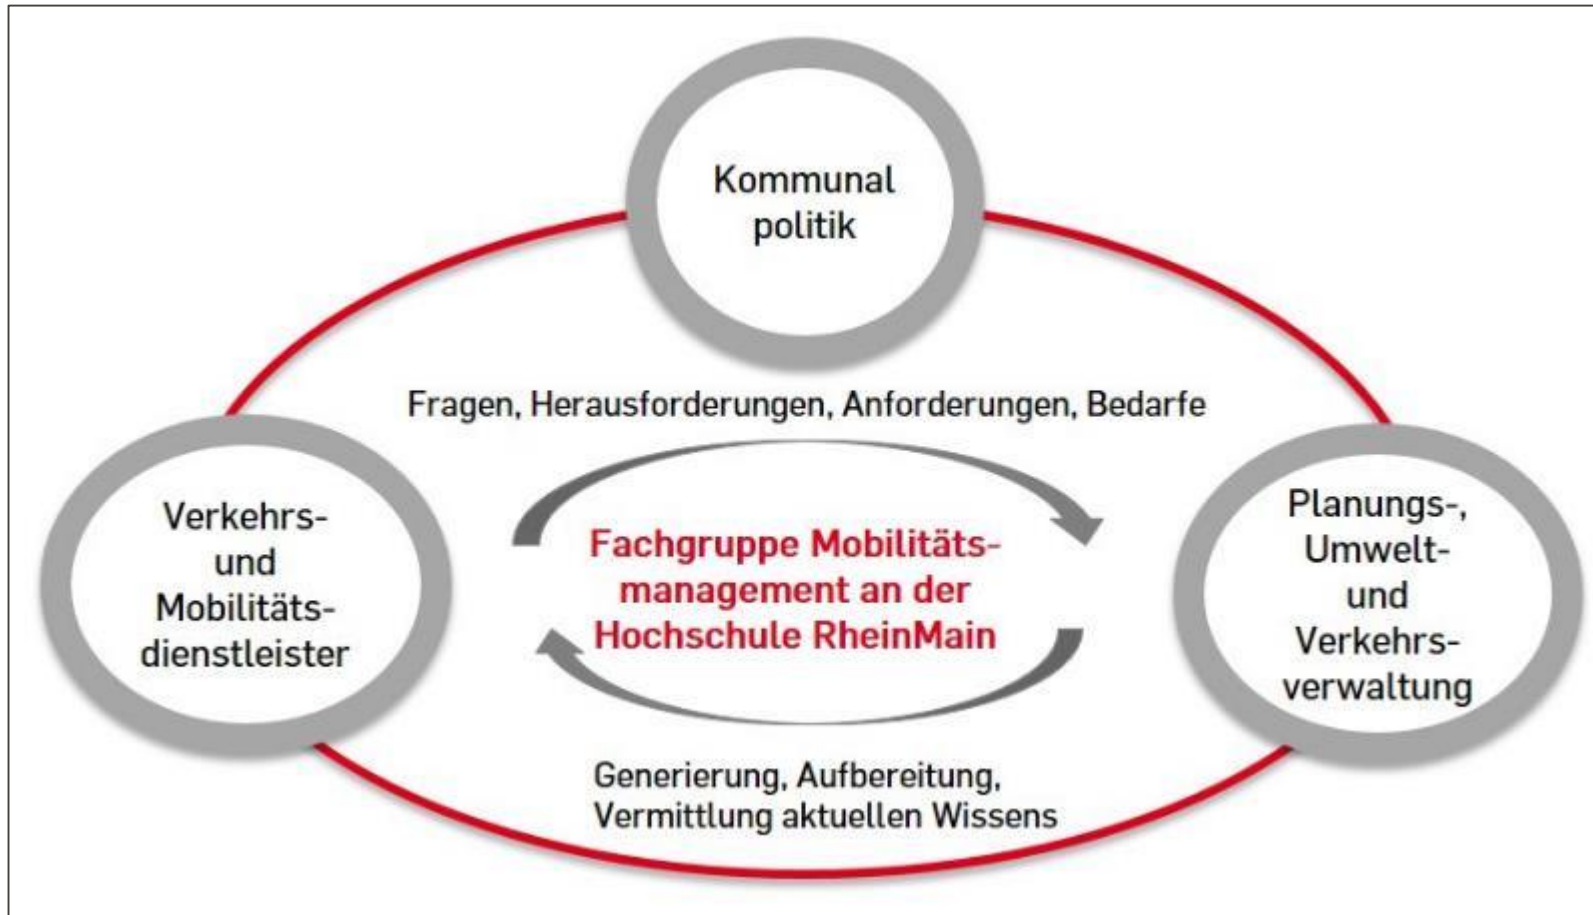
Kommunal politik

Fragen, Herausforderungen, Anforderungen, Bedarfe

Verkehrs- und Mobilitätsdienstleister

Fachgruppe Mobilitätsmanagement an der Hochschule RheinMain

Planungs-, Umwelt- und Verkehrsverwaltung

Generierung, Aufbereitung, Vermittlung aktuellen Wissens